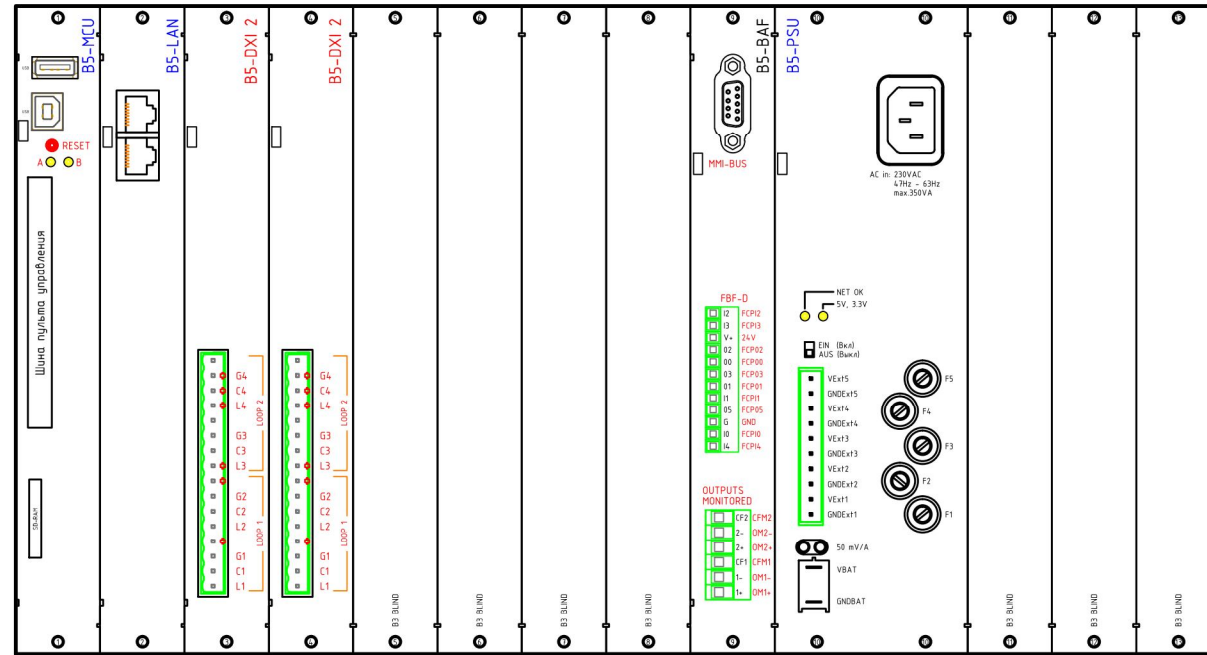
B5-MCU
RESET
A B
Шина пульта управления
SD-
B5-LAN
B5-DXI 2
G4
C4
L4
G3
C3
L3
G2
C2
L2
G1
C1
L1
LOOP 2
LOOP 1
B5-DXI 2
G4
C4
L4
G3
C3
L3
G2
C2
L2
G1
C1
L1
LOOP 2
LOOP 1
B3 BLIND
B3 BLIND
B3 BLIND
B3 BLIND
B5-BAF
MMI-BUS
FBF-D
I2 FCPI2
I3 FCPI3
V+ 24V
O2 FCPO2
O0 FCPO0
O3 FCPO3
O1 FCPO1
I1 FCPI1
O5 FCPO5
G GND
I0 FCPI0
I4 FCPI4
OUTPUTS MONITORED
CF2 CFM2
2- OM2-
2+ OM2+
CF1 CFM1
1- OM1-
1+ OM1+
B5-PSU
AC in: 230VAC 47Hz - 63Hz max.350VA
NET OK
5V, 3.3V
EIN (Вкл)
AUS (Выкл)
VExt5
GNDExt5
VExt4
GNDExt4
VExt3
GNDExt3
VExt2
GNDExt2
VExt1
GNDExt1
F5
F4
F3
F2
F1
50 mV/A
VBAT
GNDBAT
B3 BLIND
B3 BLIND
B3 BLIND